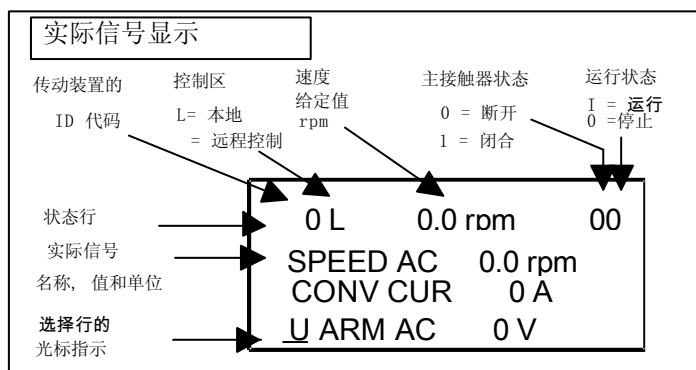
实际信号显示

传动装置的 ID 代码

控制区 L= 本地 = 远程控制

速度 给定值 rpm

主接触器状态 0 = 断开 1 = 闭合

运行状态 I = 运行 0 =停止

状态行

实际信号 名称, 值和单位

选择行的 光标指示

0 L 0.0 rpm 00

SPEED AC 0.0 rpm
CONV CUR 0 A
U ARM AC 0 V